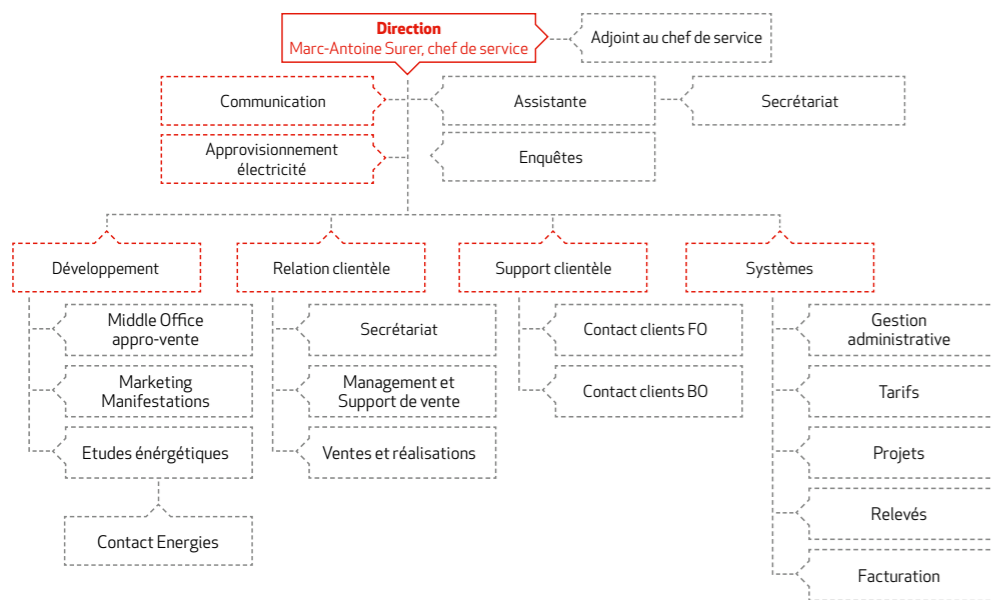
Direction
Marc-Antoine Surer, chef de service

Adjoint au chef de service

Communication

Assistante

Secrétariat

Approvisionnement électricité

Enquêtes

Développement

Relation clientèle

Support clientèle

Systèmes

Middle Office appro-vente

Marketing Manifestations

Etudes énérgétiques

Contact Energies

Secrétariat

Management et Support de vente

Ventes et réalisations

Contact clients FO

Contact clients BO

Gestion administrative

Tarifs

Projets

Relevés

Facturation